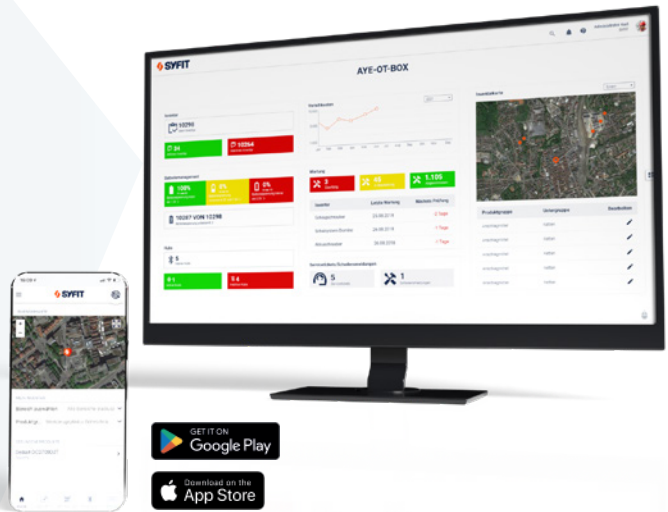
SYFIT

AYE-OT-BOX

10290

24

10264

100%

0%

0%

10267 VON 10298

5

0

5

3

45

1.105

Inventar

Letzte Wartung

Nächste Prüfung

23.08.2019

24.08.2019

24.08.2019

5

1

Produktgruppe

Untergruppe

Bearbeiten

SYFIT

Bereich auswählen

Produkt

GET IT ON
Google Play

Download on the
App Store